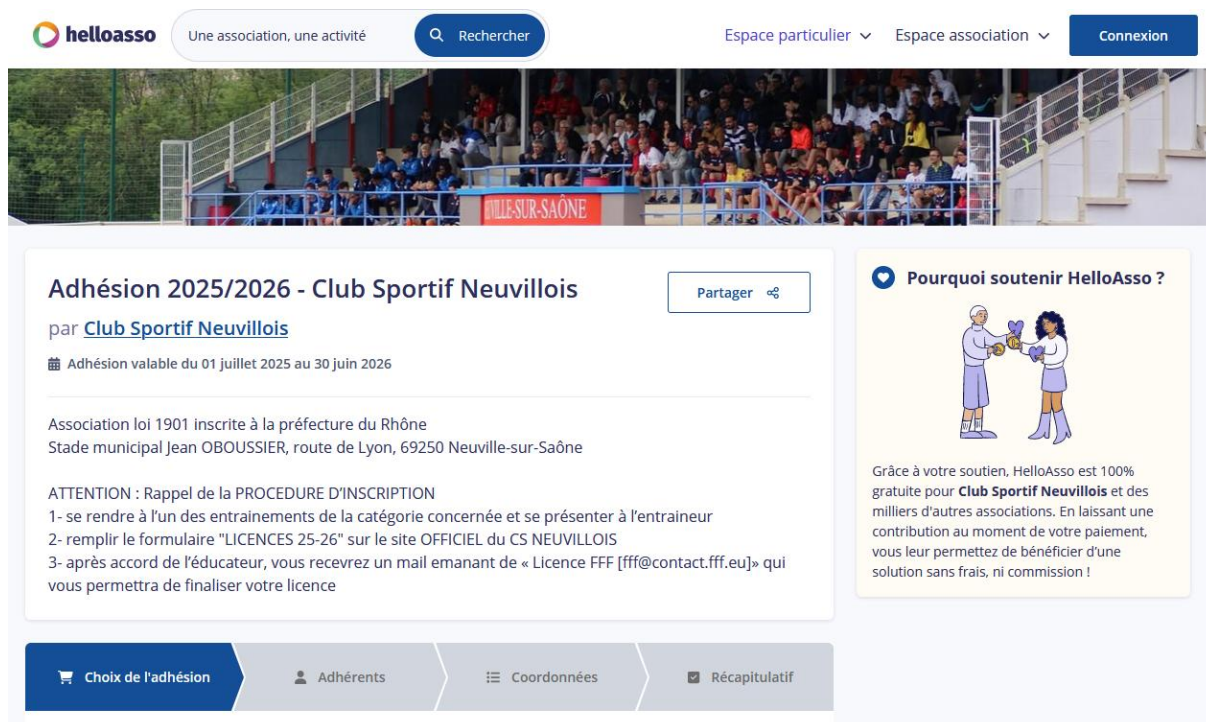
helloasso

Une association, une activité

Rechercher

Espace particulier

Espace association

Connexion

VILLE-SUR-SAÔNE

Adhésion 2025/2026 - Club Sportif Neuvillois

par Club Sportif Neuvillois

Adhésion valable du 01 juillet 2025 au 30 juin 2026

Partager

Association loi 1901 inscrite à la préfecture du Rhône
Stade municipal Jean OBOUSSIER, route de Lyon, 69250 Neuville-sur-Saône

ATTENTION : Rappel de la PROCEDURE D'INSCRIPTION
1- se rendre à l'un des entrainements de la catégorie concernée et se présenter à l'entraineur
2- remplir le formulaire "LICENCES 25-26" sur le site OFFICIEL du CS NEUVILLOIS
3- après accord de l'éducateur, vous recevrez un mail emanant de « Licence FFF [fff@contact.fff.eu]» qui vous permettra de finaliser votre licence

Pourquoi soutenir HelloAsso ?

Grâce à votre soutien, HelloAsso est 100% gratuite pour Club Sportif Neuvillois et des milliers d'autres associations. En laissant une contribution au moment de votre paiement, vous leur permettez de bénéficier d'une solution sans frais, ni commission !

Choix de l'adhésion

Adhérents

Coordonnées

Récapitulatif